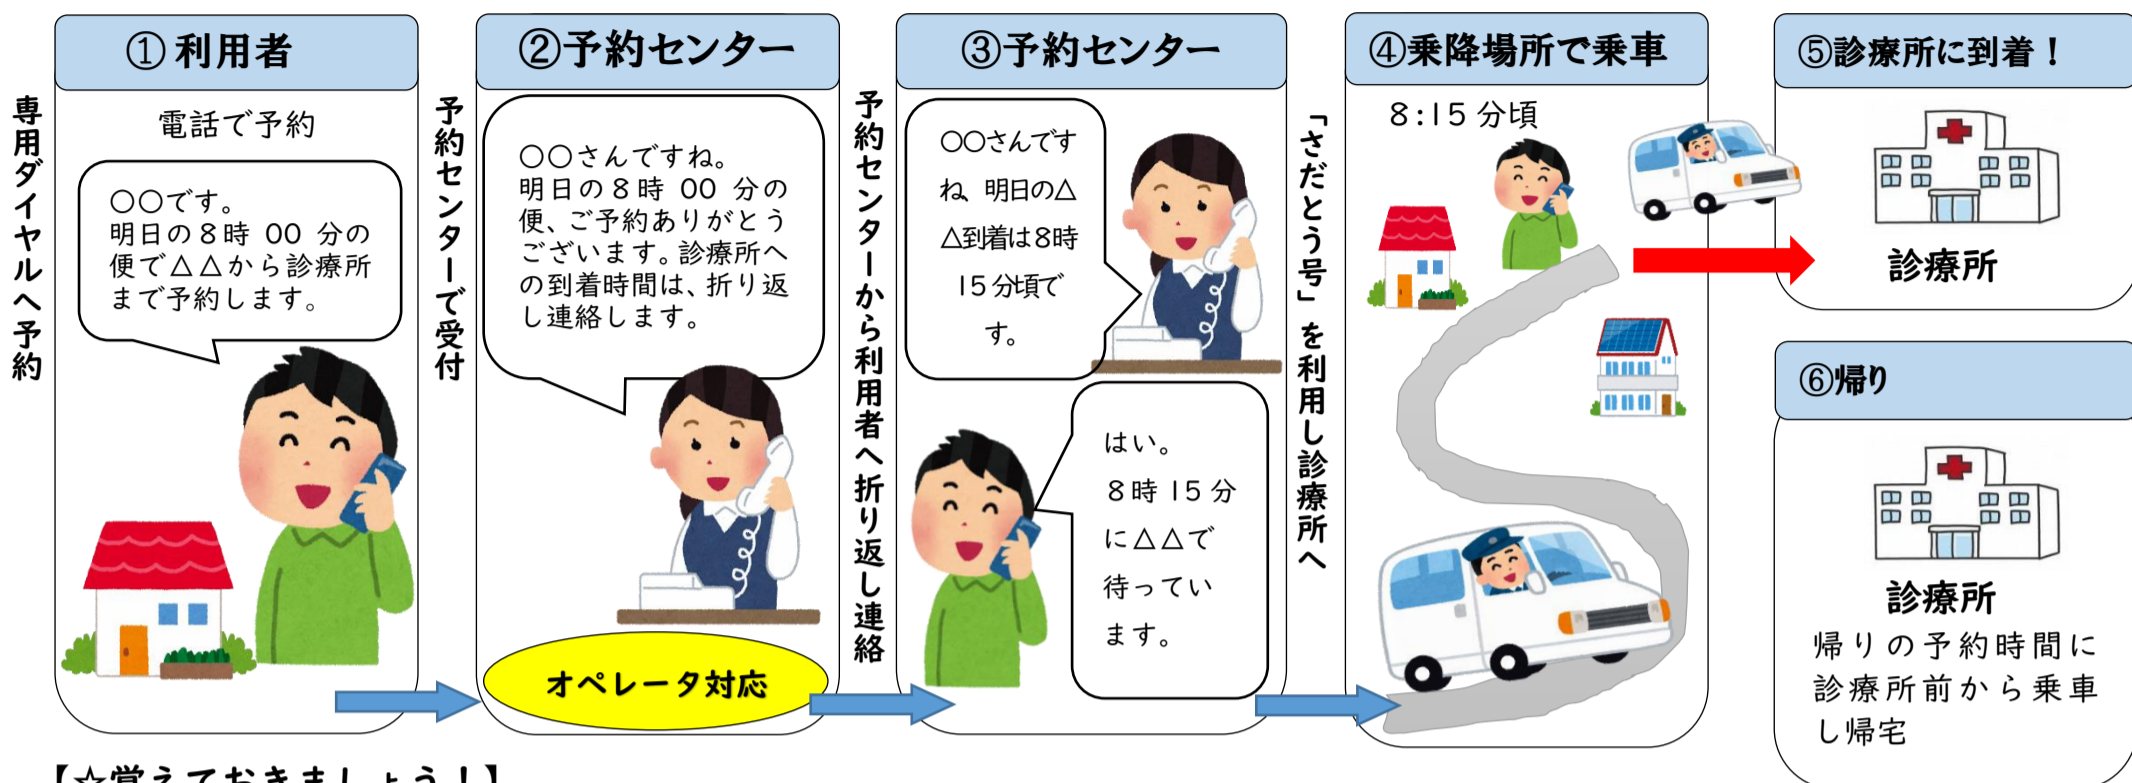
専用ダイヤルへ予約

①利用者

電話で予約

○○です。明日の８時 00 分の便で△△から診療所まで予約します。

予約センターで受付

②予約センター

○○さんですね。明日の８時 00 分の便、ご予約ありがとうございます。診療所への到着時間は、折り返し連絡します。

オペレータ対応

予約センターから利用者へ折り返し連絡

③予約センター

○○さんですね、明日の△△到着は8時15分頃です。

はい。８時 15 分に△△で待っています。

「さだとう号」を利用し診療所へ

④乗降場所で乗車

8:15 分頃

⑤診療所に到着！

診療所

⑥帰り

診療所

帰りの予約時間に診療所前から乗車し帰宅

【☆覚えておきましょう！】